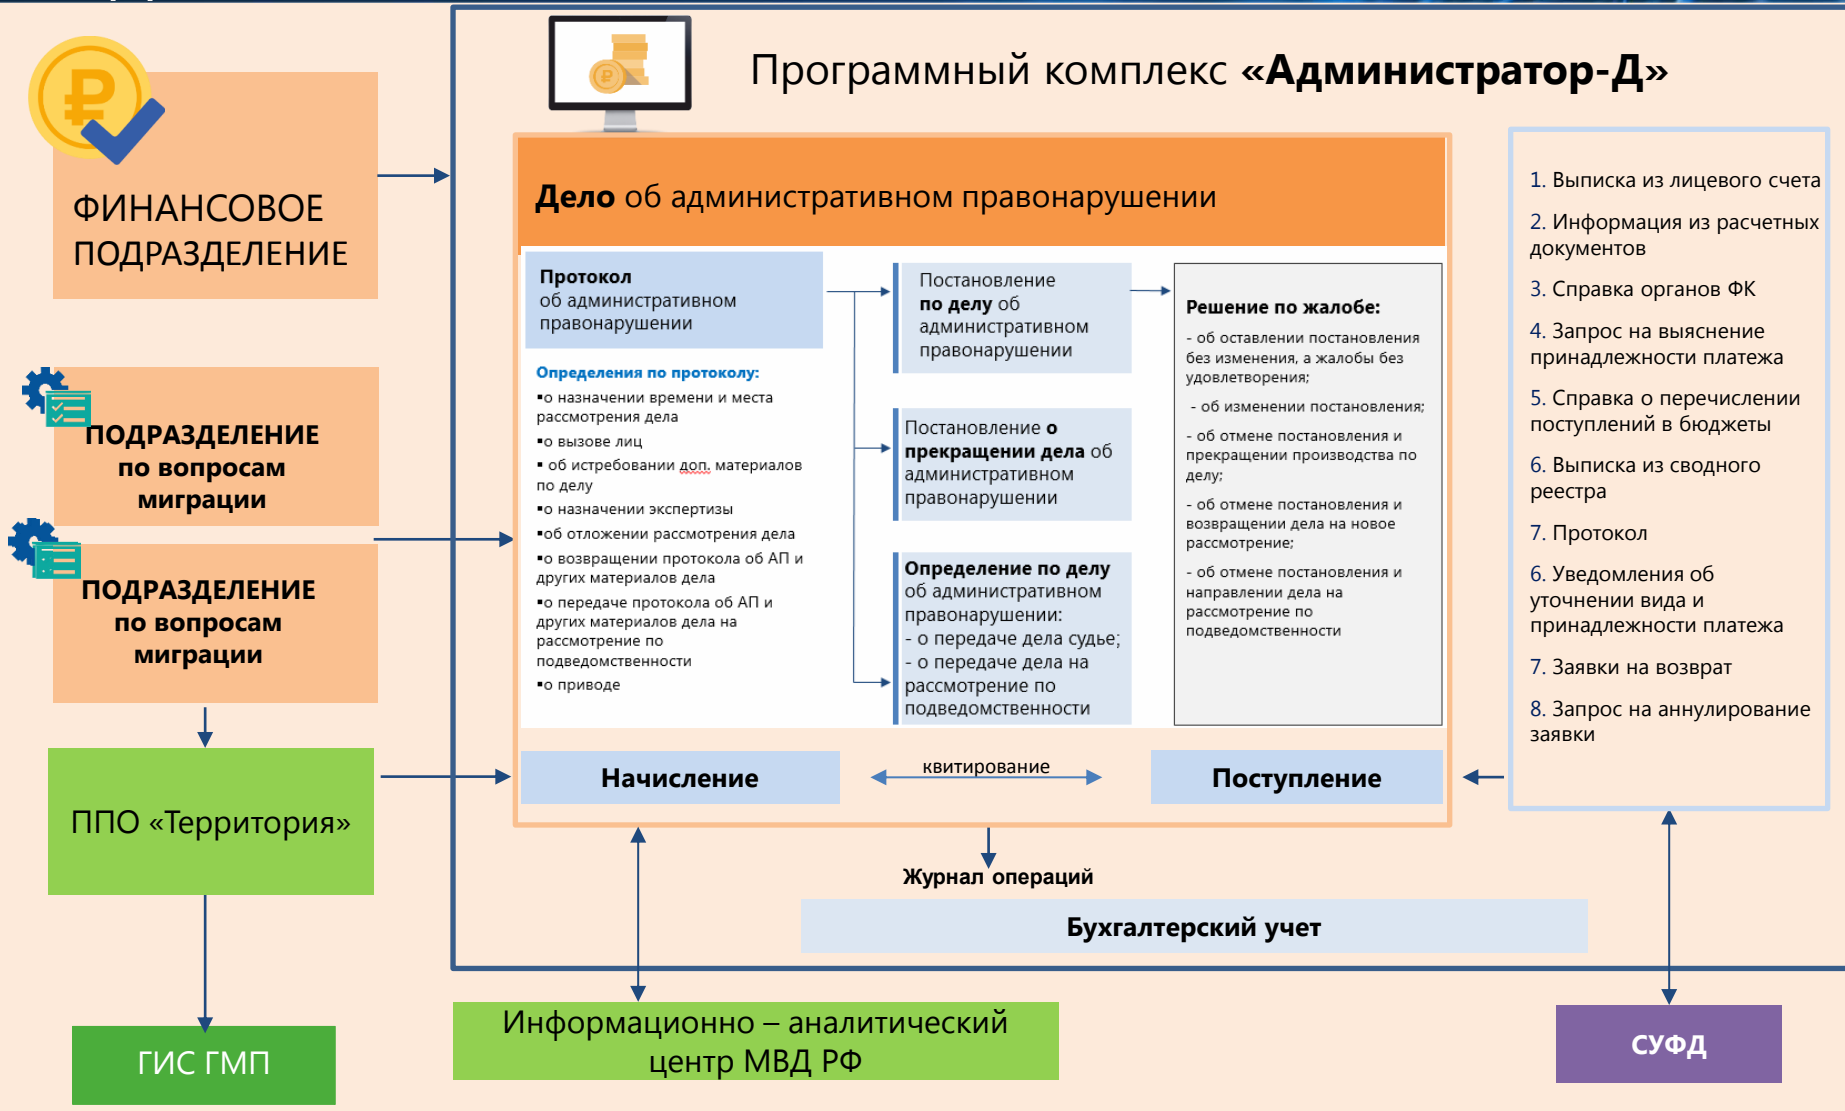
ФИНАНСОВОЕ ПОДРАЗДЕЛЕНИЕ

ПОДРАЗДЕЛЕНИЕ по вопросам миграции

ПОДРАЗДЕЛЕНИЕ по вопросам миграции

ППО «Территория»

ГИС ГМП

Программный комплекс «Администратор-Д»

Дело об административном правонарушении

Протокол об административном правонарушении

Определения по протоколу:
▪о назначении времени и места рассмотрения дела
▪о вызове лиц
▪ об истребовании доп. материалов по делу
▪о назначении экспертизы
▪об отложении рассмотрения дела
▪о возвращении протокола об АП и других материалов дела
▪о передаче протокола об АП и других материалов дела на рассмотрение по подведомственности
▪о приводе

Постановление по делу об административном правонарушении

Постановление о прекращении дела об административном правонарушении

Определение по делу об административном правонарушении:
- о передаче дела судье;
- о передаче дела на рассмотрение по подведомственности

Решение по жалобе:
- об оставлении постановления без изменения, а жалобы без удовлетворения;
- об изменении постановления;
- об отмене постановления и прекращении производства по делу;
- об отмене постановления и возвращении дела на новое рассмотрение;
- об отмене постановления и направлении дела на рассмотрение по подведомственности

Начисление

квитирование

Поступление

1. Выписка из лицевого счета
2. Информация из расчетных документов
3. Справка органов ФК
4. Запрос на выяснение принадлежности платежа
5. Справка о перечислении поступлений в бюджеты
6. Выписка из сводного реестра
7. Протокол
6. Уведомления об уточнении вида и принадлежности платежа
7. Заявки на возврат
8. Запрос на аннулирование заявки

Журнал операций

Бухгалтерский учет

Информационно – аналитический центр МВД РФ

СУФД